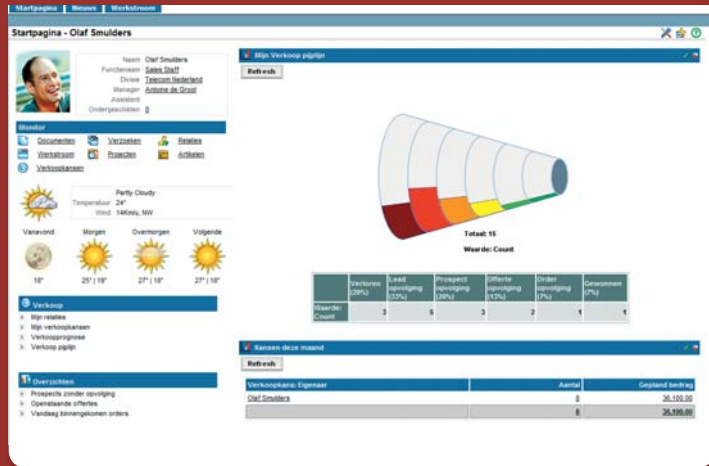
Startpagina | Nieuws | Werkstroom

Startpagina - Olaf Smulders

| | |
|---|---|
| Naam | Olaf Smulders |
| Functienaam | Sales Staff |
| Divisie | Telecom Nederland |
| Manager | Antoine de Groot |
| Assistent | |
| Ondergeschikten | 0 |

Monitor

Documenten | Verzoeken | Relaties
Werkstroom | Projecten | Artikelen
Verkoopkansen

Partly Cloudy
Temperatuur 24°
Wind 14Km/u, NW

Vanavond | Morgen | Overmorgen | Volgende
18° | 25° / 19° | 27° / 18° | 27° / 18°

Verkoop
Mijn relaties
Mijn verkoopkansen
Verkoopprognose
Verkoop pijplijn

Overzichten
Prospects zonder opvolging
Openstaande offertes
Vandaag binnengekomen orders

Mijn Verkoop pijplijn

Refresh

Totaal: 15
Waarde: Count

| | Verloren (20%) | Lead opvolging (33%) | Prospect opvolging (20%) | Offerte opvolging (13%) | Order opvolging (7%) | Gewonnen (7%) |
|---|---|---|---|---|---|---|
| Waarde: Count | 3 | 5 | 3 | 2 | 1 | 1 |

Kansen deze maand

Refresh

| Verkoopkans: Eigenaar | Aantal | Gepland bedrag |
|---|---|---|
| Olaf Smulders | 0 | 36.100,00 |
| | 0 | 36.100,00 |